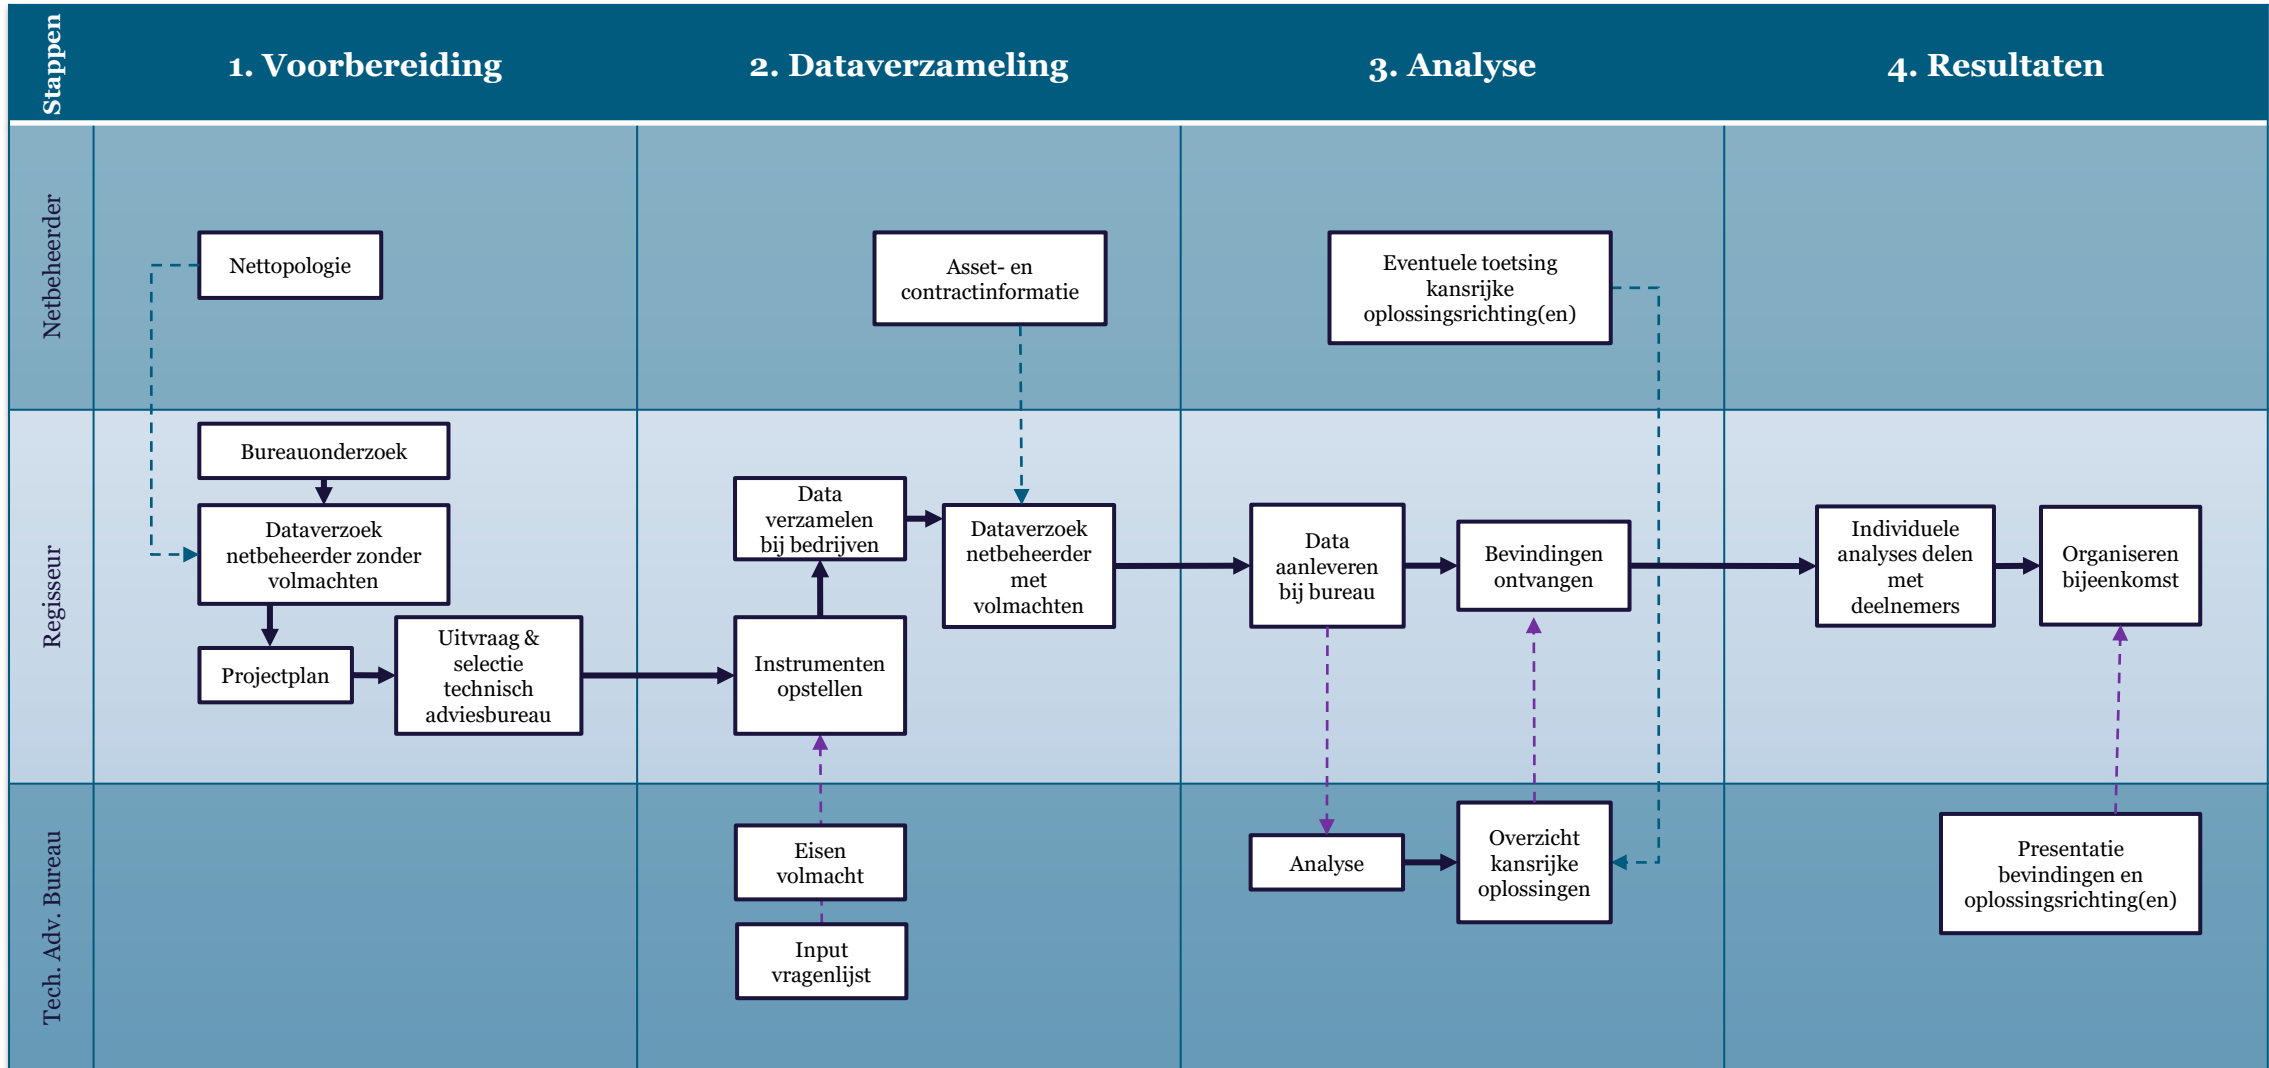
Stappen

1. Voorbereiding

2. Dataverzameling

3. Analyse

4. Resultaten

Netbeheerder

Nettopologie

Asset- en contractinformatie

Eventuele toetsing kansrijke oplossingsrichting(en)

Regisseur

Bureauonderzoek

Dataverzoek netbeheerder zonder volmachten

Projectplan

Uitvraag & selectie technisch adviesbureau

Data verzamelen bij bedrijven

Instrumenten opstellen

Dataverzoek netbeheerder met volmachten

Data aanleveren bij bureau

Bevindingen ontvangen

Individuele analyses delen met deelnemers

Organiseren bijeenkomst

Tech. Adv. Bureau

Eisen volmacht

Input vragenlijst

Analyse

Overzicht kansrijke oplossingen

Presentatie bevindingen en oplossingsrichting(en)